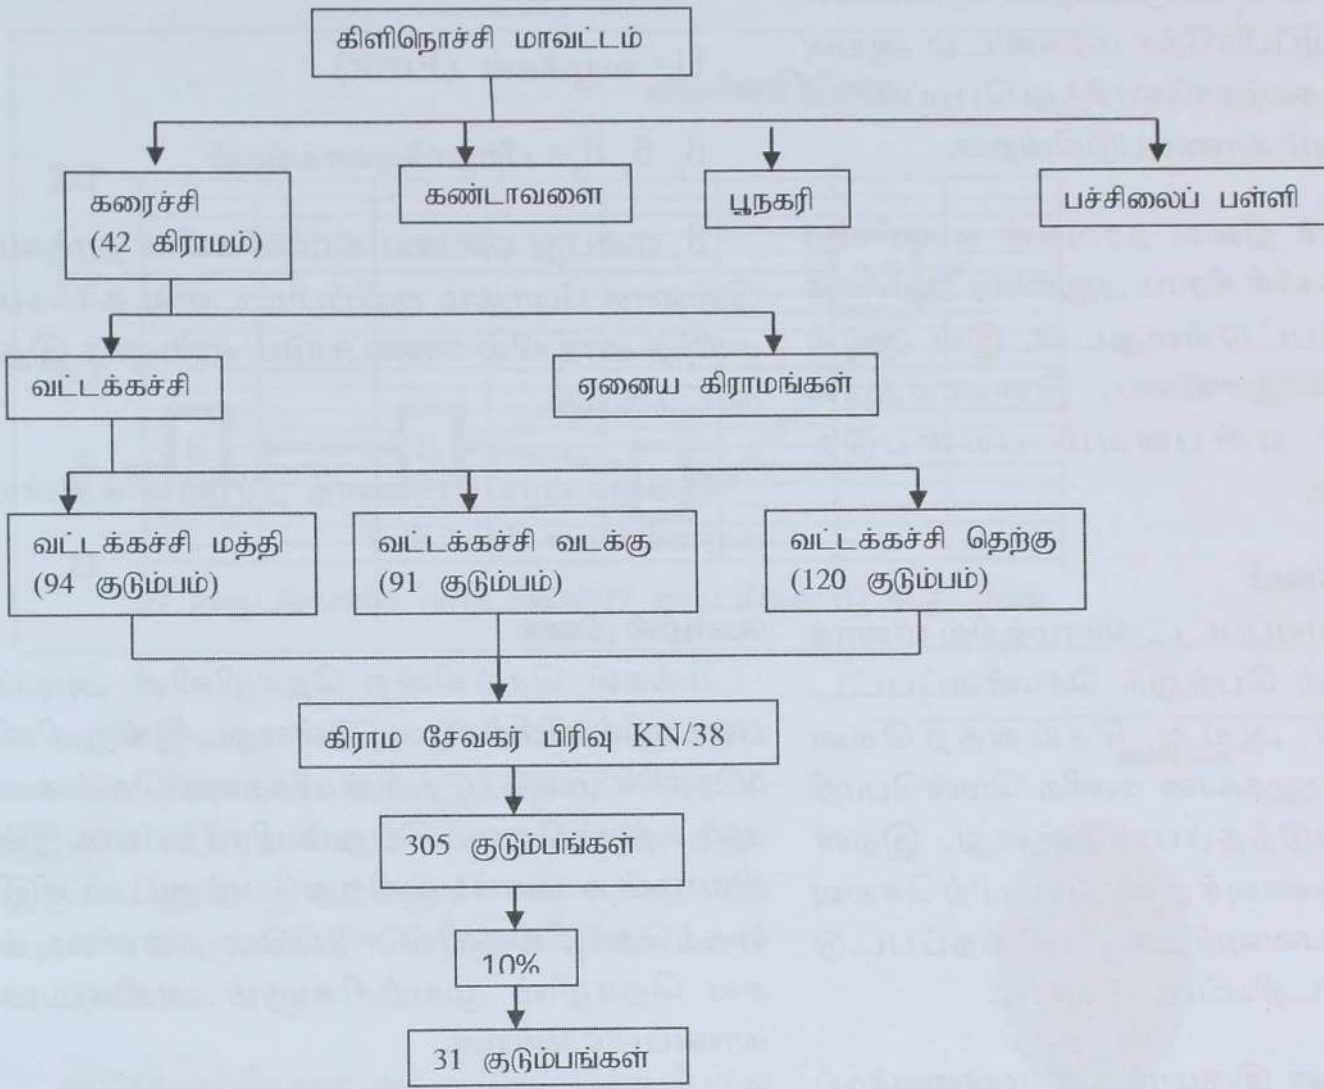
கிளிநொச்சி மாவட்டம்

கரைச்சி (42 கிராமம்)

கண்டாவளை

பூநகரி

பச்சிலைப் பள்ளி

வட்டக்கச்சி

ஏனைய கிராமங்கள்

வட்டக்கச்சி மத்தி (94 குடும்பம்)

வட்டக்கச்சி வடக்கு (91 குடும்பம்)

வட்டக்கச்சி தெற்கு (120 குடும்பம்)

கிராம சேவகர் பிரிவு KN/38

305 குடும்பங்கள்

10%

31 குடும்பங்கள்